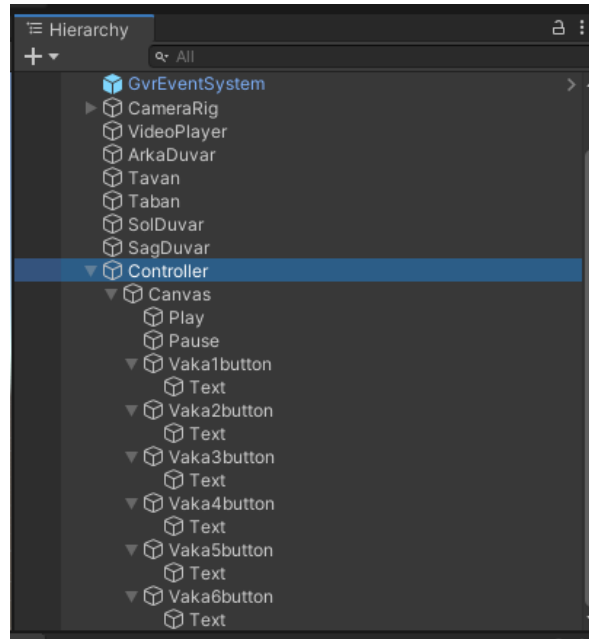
Hierarchy

+

All

GvrEventSystem
CameraRig
VideoPlayer
ArkaDuvar
Tavan
Taban
SolDuvar
SagDuvar
Controller
Canvas
Play
Pause
Vaka1button
Text
Vaka2button
Text
Vaka3button
Text
Vaka4button
Text
Vaka5button
Text
Vaka6button
Text